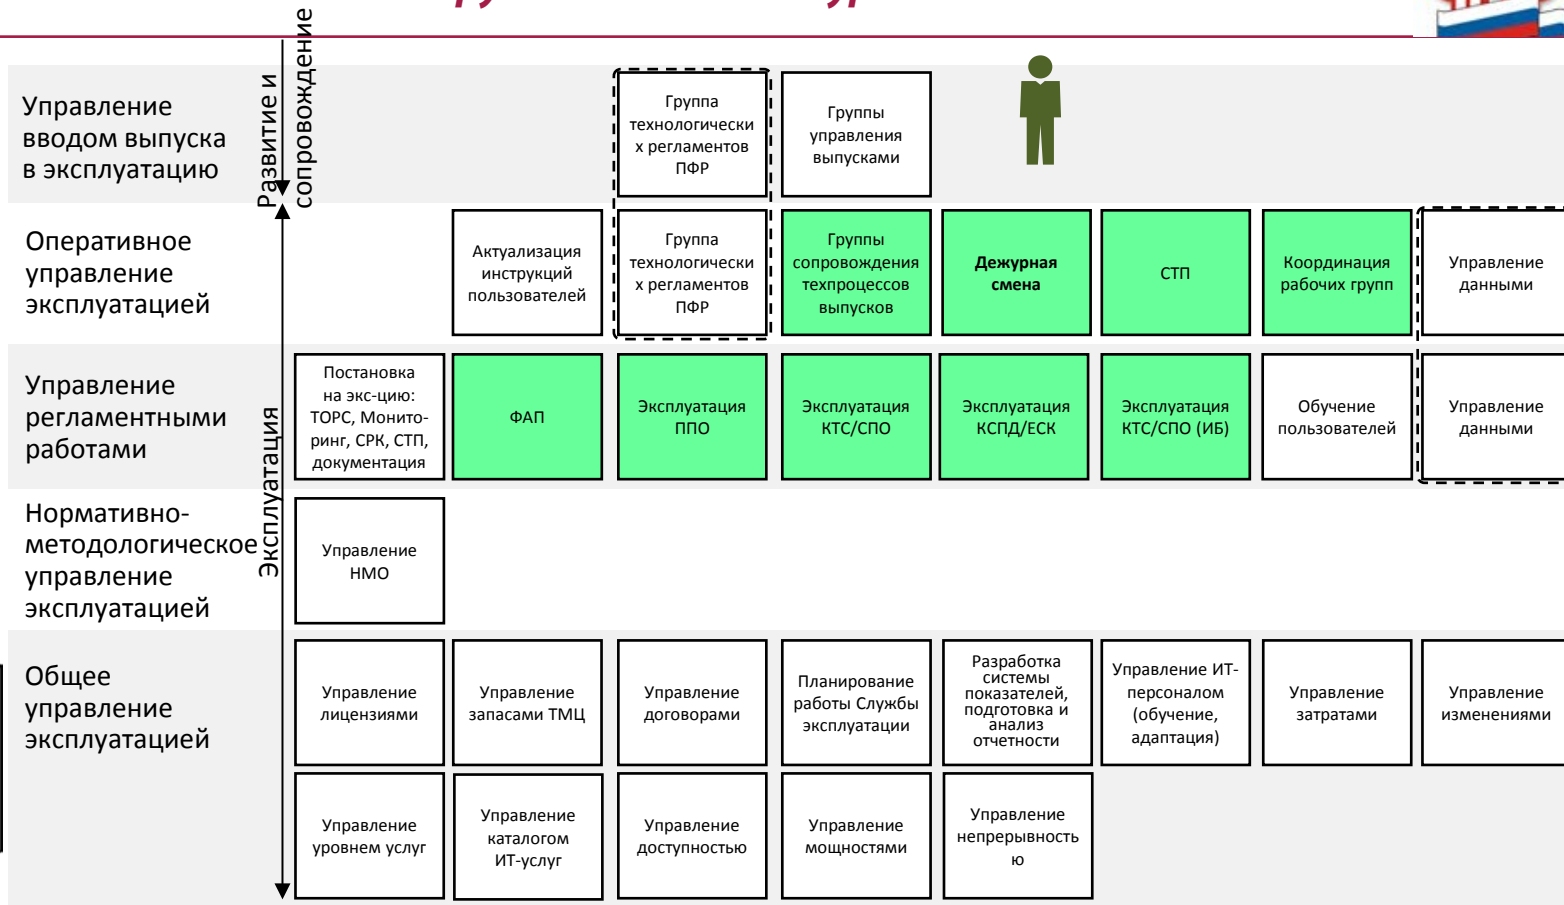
Управление вводом выпуска в эксплуатацию

Развитие и сопровождение

Группа технологических регламентов ПФР

Группы управления выпусками

Оперативное управление эксплуатацией

Актуализация инструкций пользователей

Группа технологических регламентов ПФР

Группы сопровождения техпроцессов выпусков

Дежурная смена

СТП

Координация рабочих групп

Управление данными

Управление регламентными работами

Постановка на экс-цию: ТОРС, Мониторинг, СРК, СТП, документация

ФАП

Эксплуатация ППО

Эксплуатация КТС/СПО

Эксплуатация КСПД/ЕСК

Эксплуатация КТС/СПО (ИБ)

Обучение пользователей

Управление данными

Эксплуатация

Нормативно-методологическое управление эксплуатацией

Управление НМО

Общее управление эксплуатацией

Управление лицензиями

Управление запасами ТМЦ

Управление договорами

Планирование работы Службы эксплуатации

Разработка системы показателей, подготовка и анализ отчетности

Управление ИТ-персоналом (обучение, адаптация)

Управление затратами

Управление изменениями

Управление уровнем услуг

Управление каталогом ИТ-услуг

Управление доступностью

Управление мощностями

Управление непрерывностью